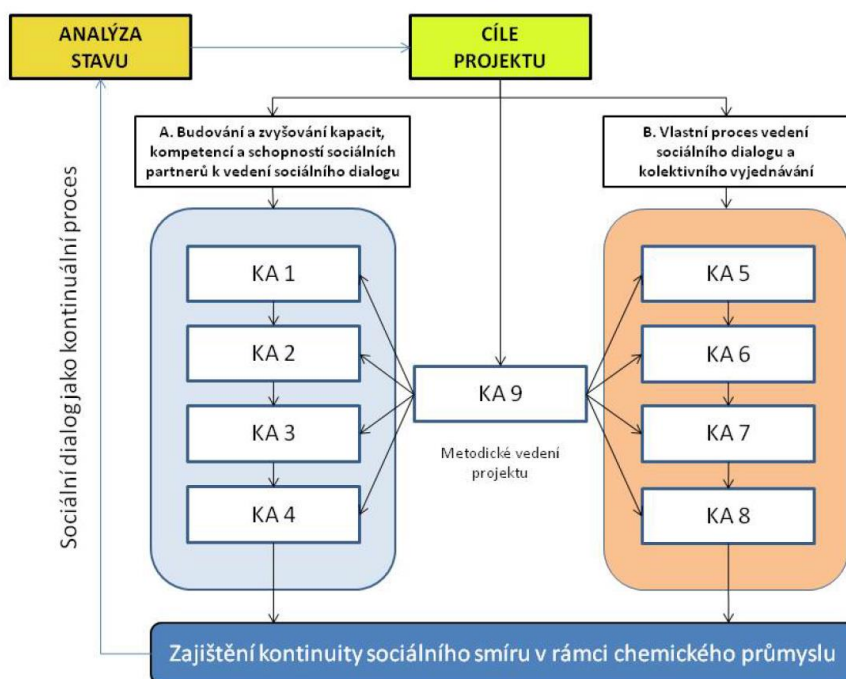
ANALÝZA STAVU

CÍLE PROJEKTU

A. Budování a zvyšování kapacit, kompetencí a schopností sociálních partnerů k vedení sociálního dialogu

B. Vlastní proces vedení sociálního dialogu a kolektivního vyjednávání

Sociální dialog jako kontinuální proces

KA 1

KA 2

KA 3

KA 4

KA 9

Metodické vedení projektu

KA 5

KA 6

KA 7

KA 8

Zajištění kontinuity sociálního smíru v rámci chemického průmyslu